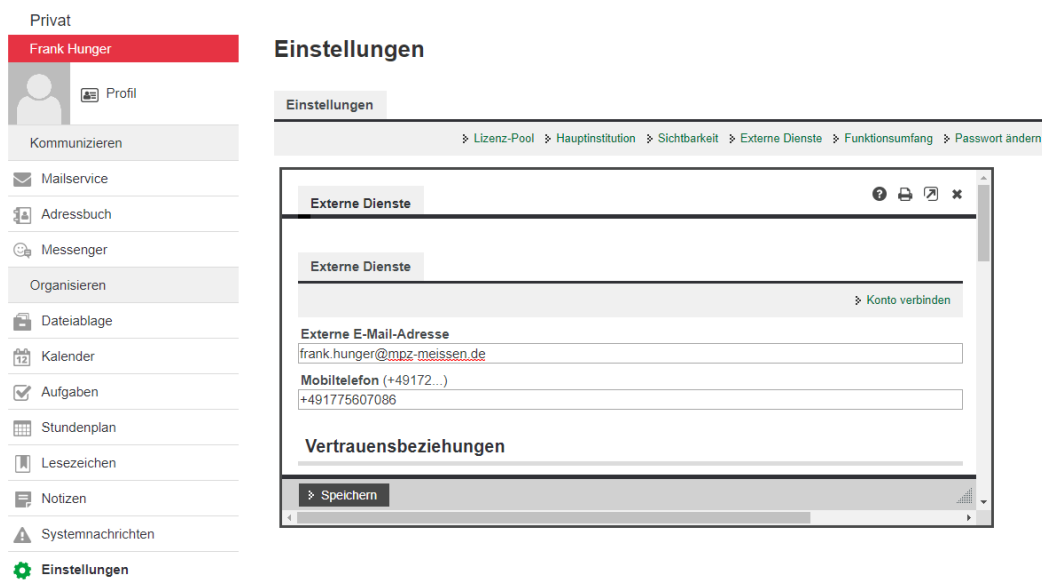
Privat

Frank Hunger

Profil

Kommunizieren

Mailservice

Adressbuch

Messenger

Organisieren

Dateiablage

Kalender

Aufgaben

Stundenplan

Lesezeichen

Notizen

Systemnachrichten

Einstellungen

Einstellungen

Einstellungen

Lizenz-Pool Hauptinstitution Sichtbarkeit Externe Dienste Funktionsumfang Passwort ändern

Externe Dienste

Externe Dienste

Konto verbinden

Externe E-Mail-Adresse

frank.hunger@mpz-meissen.de

Mobiltelefon (+49172...)

+491775607086

Vertrauensbeziehungen

Speichern